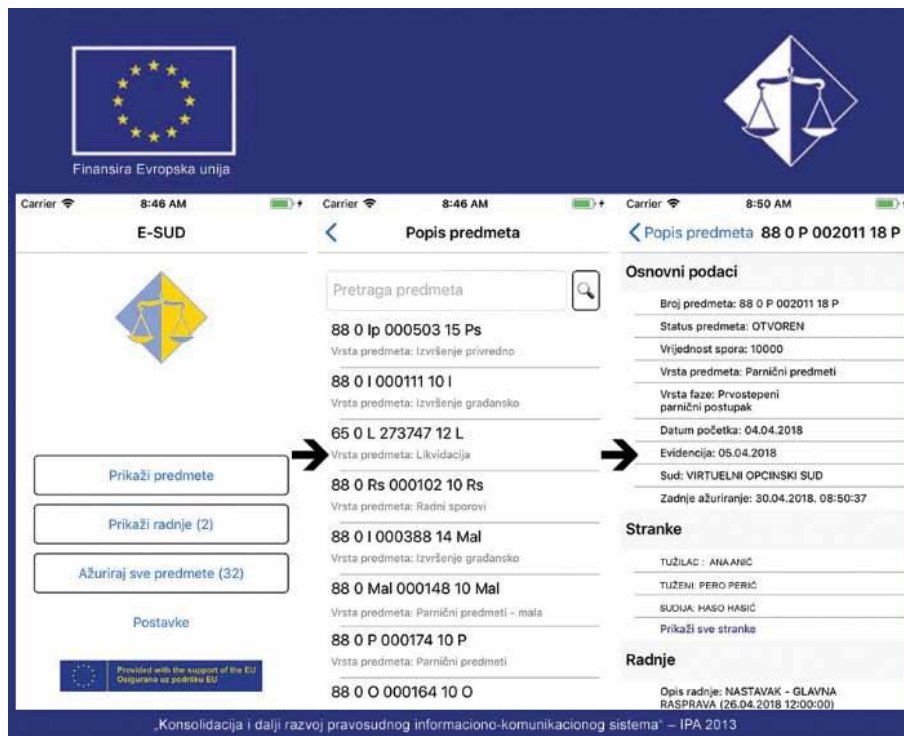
Finansira Evropska unija

Carrier 8:46 AM

E-SUD

Prikaži predmete

Prikaži radnje (2)

Ažuriraj sve predmete (32)

Postavke

Provided with the support of the EU
Osigurano uz podršku EU

Carrier 8:46 AM

Popis predmeta

Pretraga predmeta

88 0 Ip 000503 15 Ps
Vrsta predmeta: Izvršenje privredno

88 0 I 000111 10 I
Vrsta predmeta: Izvršenje građansko

65 0 L 273747 12 L
Vrsta predmeta: Likvidacija

88 0 Rs 000102 10 Rs
Vrsta predmeta: Radni sporovi

88 0 I 000388 14 Mal
Vrsta predmeta: Izvršenje građansko

88 0 Mal 000148 10 Mal
Vrsta predmeta: Parnični predmeti - mala

88 0 P 000174 10 P
Vrsta predmeta: Parnični predmeti

88 0 O 000164 10 O

Carrier 8:50 AM

Popis predmeta 88 0 P 002011 18 P

Osnovni podaci

Broj predmeta: 88 0 P 002011 18 P
Status predmeta: OTVOREN
Vrijednost spora: 10000
Vrsta predmeta: Parnični predmeti
Vrsta faze: Prvostepeni parnični postupak
Datum početka: 04.04.2018
Evidencija: 05.04.2018
Sud: VIRTUELNI OPCINSKI SUD
Zadnje ažuriranje: 30.04.2018. 08:50:37

Stranke

TUŽILAC : ANA ANIĆ
TUŽENI: PERO PERIĆ
SUDIJA: HASO HASIĆ
Prikaži sve stranke

Radnje

Opis radnje: NASTAVAK - GLAVNA RASPRAVA (26.04.2018 12:00:00)

„Konsolidacija i dalji razvoj pravosudnog informaciono-komunikacionog sistema" – IPA 2013